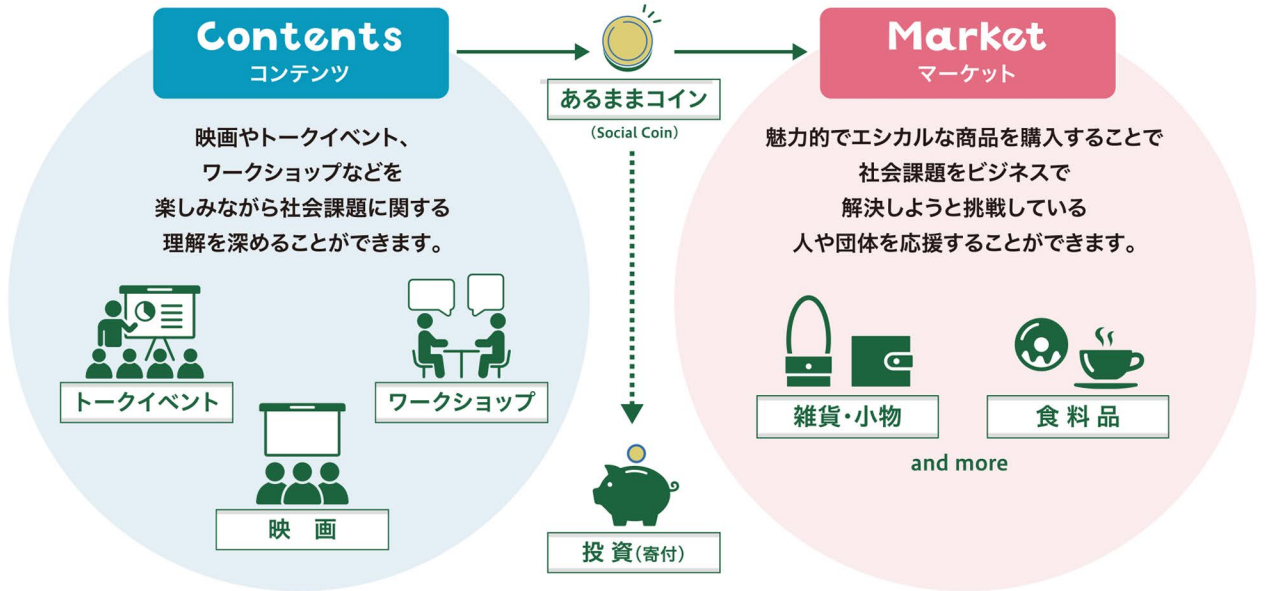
Contents
コンテンツ

あるままコイン
(Social Coin)

Market
マーケット

映画やトークイベント、
ワークショップなどを
楽しみながら社会課題に関する
理解を深めることができます。

トークイベント

ワークショップ

映　画

投 資(寄付)

魅力的でエシカルな商品を購入することで
社会課題をビジネスで
解決しようと挑戦している
人や団体を応援することができます。

雑貨・小物

食 料 品

and more